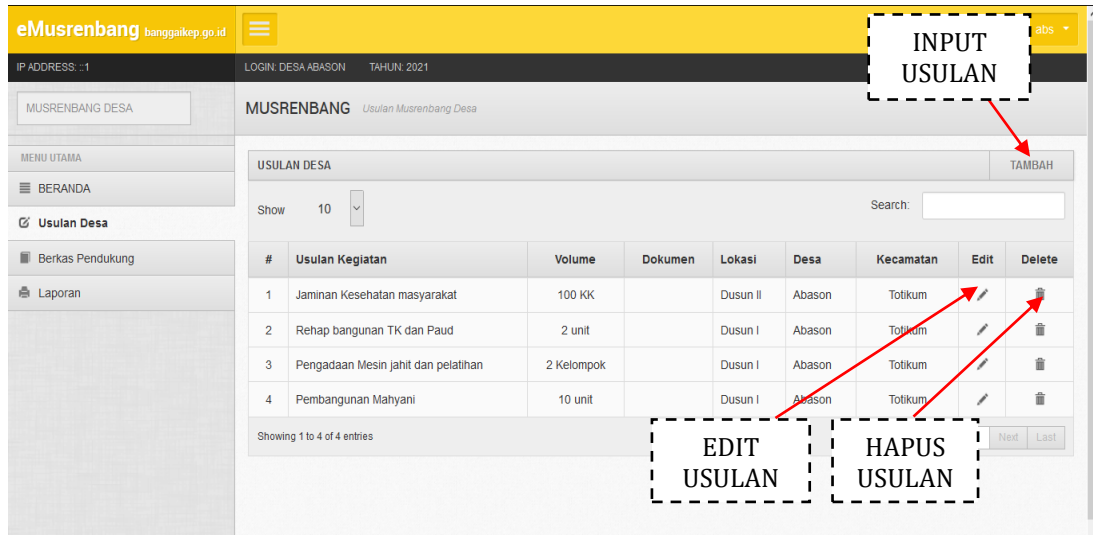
eMusrenbang banggaikep.go.id

abs

IP ADDRESS: ::1

LOGIN: DESA ABASON TAHUN: 2021

MUSRENBANG DESA

MUSRENBANG Usulan Musrenbang Desa

INPUT USULAN

MENU UTAMA

BERANDA

Usulan Desa

Berkas Pendukung

Laporan

USULAN DESA

TAMBAH

Show 10

Search:

| # | Usulan Kegiatan | Volume | Dokumen | Lokasi | Desa | Kecamatan | Edit | Delete |
|---|---|---|---|---|---|---|---|---|
| 1 | Jaminan Kesehatan masyarakat | 100 KK | | Dusun II | Abason | Totikum | | |
| 2 | Rehap bangunan TK dan Paud | 2 unit | | Dusun I | Abason | Totikum | | |
| 3 | Pengadaan Mesin jahit dan pelatihan | 2 Kelompok | | Dusun I | Abason | Totikum | | |
| 4 | Pembangunan Mahyani | 10 unit | | Dusun I | Abason | Totikum | | |

Showing 1 to 4 of 4 entries

EDIT USULAN

HAPUS USULAN

Next Last